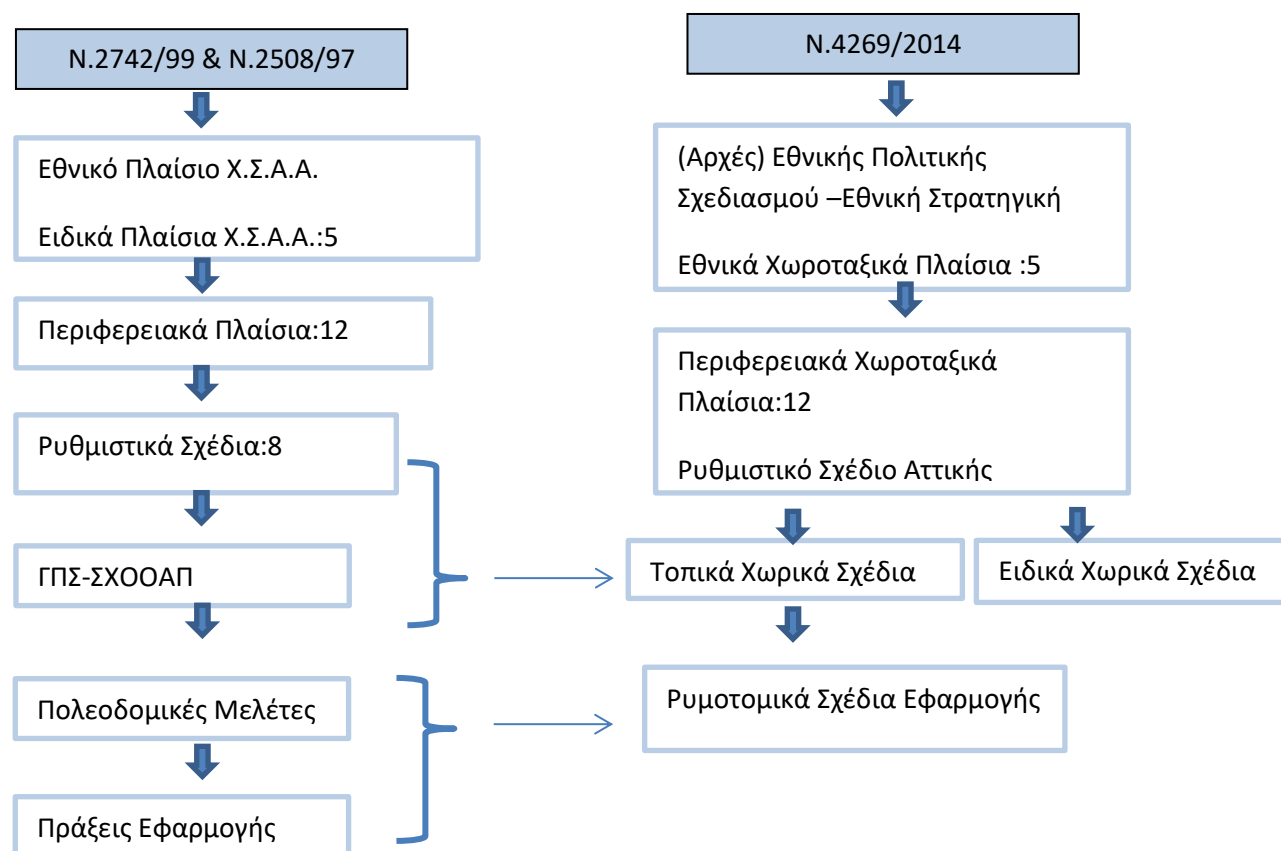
N.2742/99 & N.2508/97

Εθνικό Πλαίσιο Χ.Σ.Α.Α.

Ειδικά Πλαίσια Χ.Σ.Α.Α.:5

Περιφερειακά Πλαίσια:12

Ρυθμιστικά Σχέδια:8

ΓΠΣ-ΣΧΟΟΑΠ

Πολεοδομικές Μελέτες

Πράξεις Εφαρμογής

N.4269/2014

(Αρχές) Εθνικής Πολιτικής Σχεδιασμού –Εθνική Στρατηγική

Εθνικά Χωροταξικά Πλαίσια :5

Περιφερειακά Χωροταξικά Πλαίσια:12

Ρυθμιστικό Σχέδιο Αττικής

Τοπικά Χωρικά Σχέδια

Ειδικά Χωρικά Σχέδια

Ρυμοτομικά Σχέδια Εφαρμογής